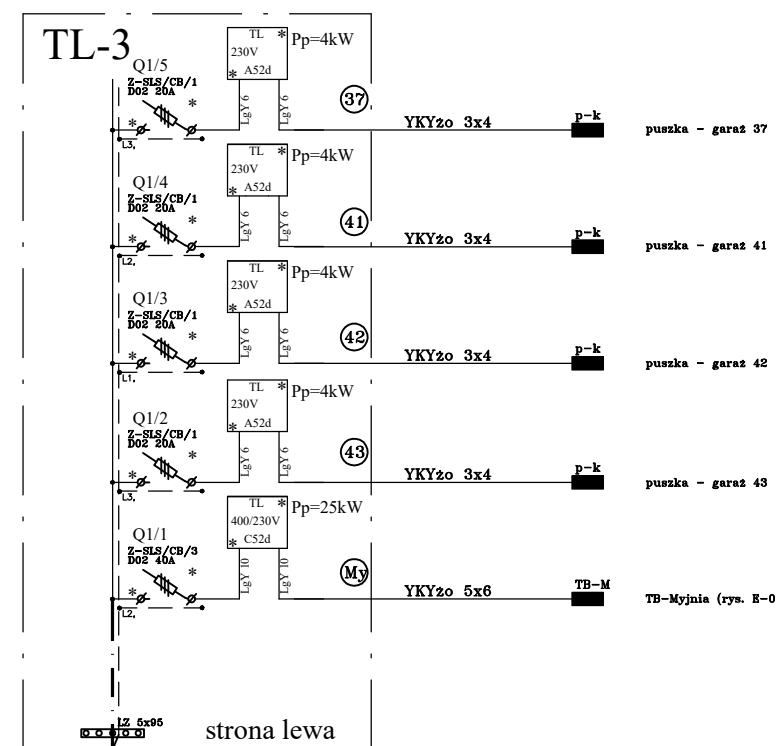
TL-3

Q1/5
Z-SLS/CB/1
D02 20A
L3,
TL
230V
A52d
Pp=4kW
LgY 6
LgY 6
37
YKYżo 3x4
p-k
puszka - garaż 37

Q1/4
Z-SLS/CB/1
D02 20A
L2,
TL
230V
A52d
Pp=4kW
LgY 6
LgY 6
41
YKYżo 3x4
p-k
puszka - garaż 41

Q1/3
Z-SLS/CB/1
D02 20A
L1,
TL
230V
A52d
Pp=4kW
LgY 6
LgY 6
42
YKYżo 3x4
p-k
puszka - garaż 42

Q1/2
Z-SLS/CB/1
D02 20A
L3,
TL
230V
A52d
Pp=4kW
LgY 6
LgY 6
43
YKYżo 3x4
p-k
puszka - garaż 43

Q1/1
Z-SLS/CB/3
D02 40A
L2,
TL
400/230V
C52d
Pp=25kW
LgY 10
LgY 10
My
YKYżo 5x6
TB-M
TB-Myjnia (rys. E-0

LZ 5x95
strona lewa